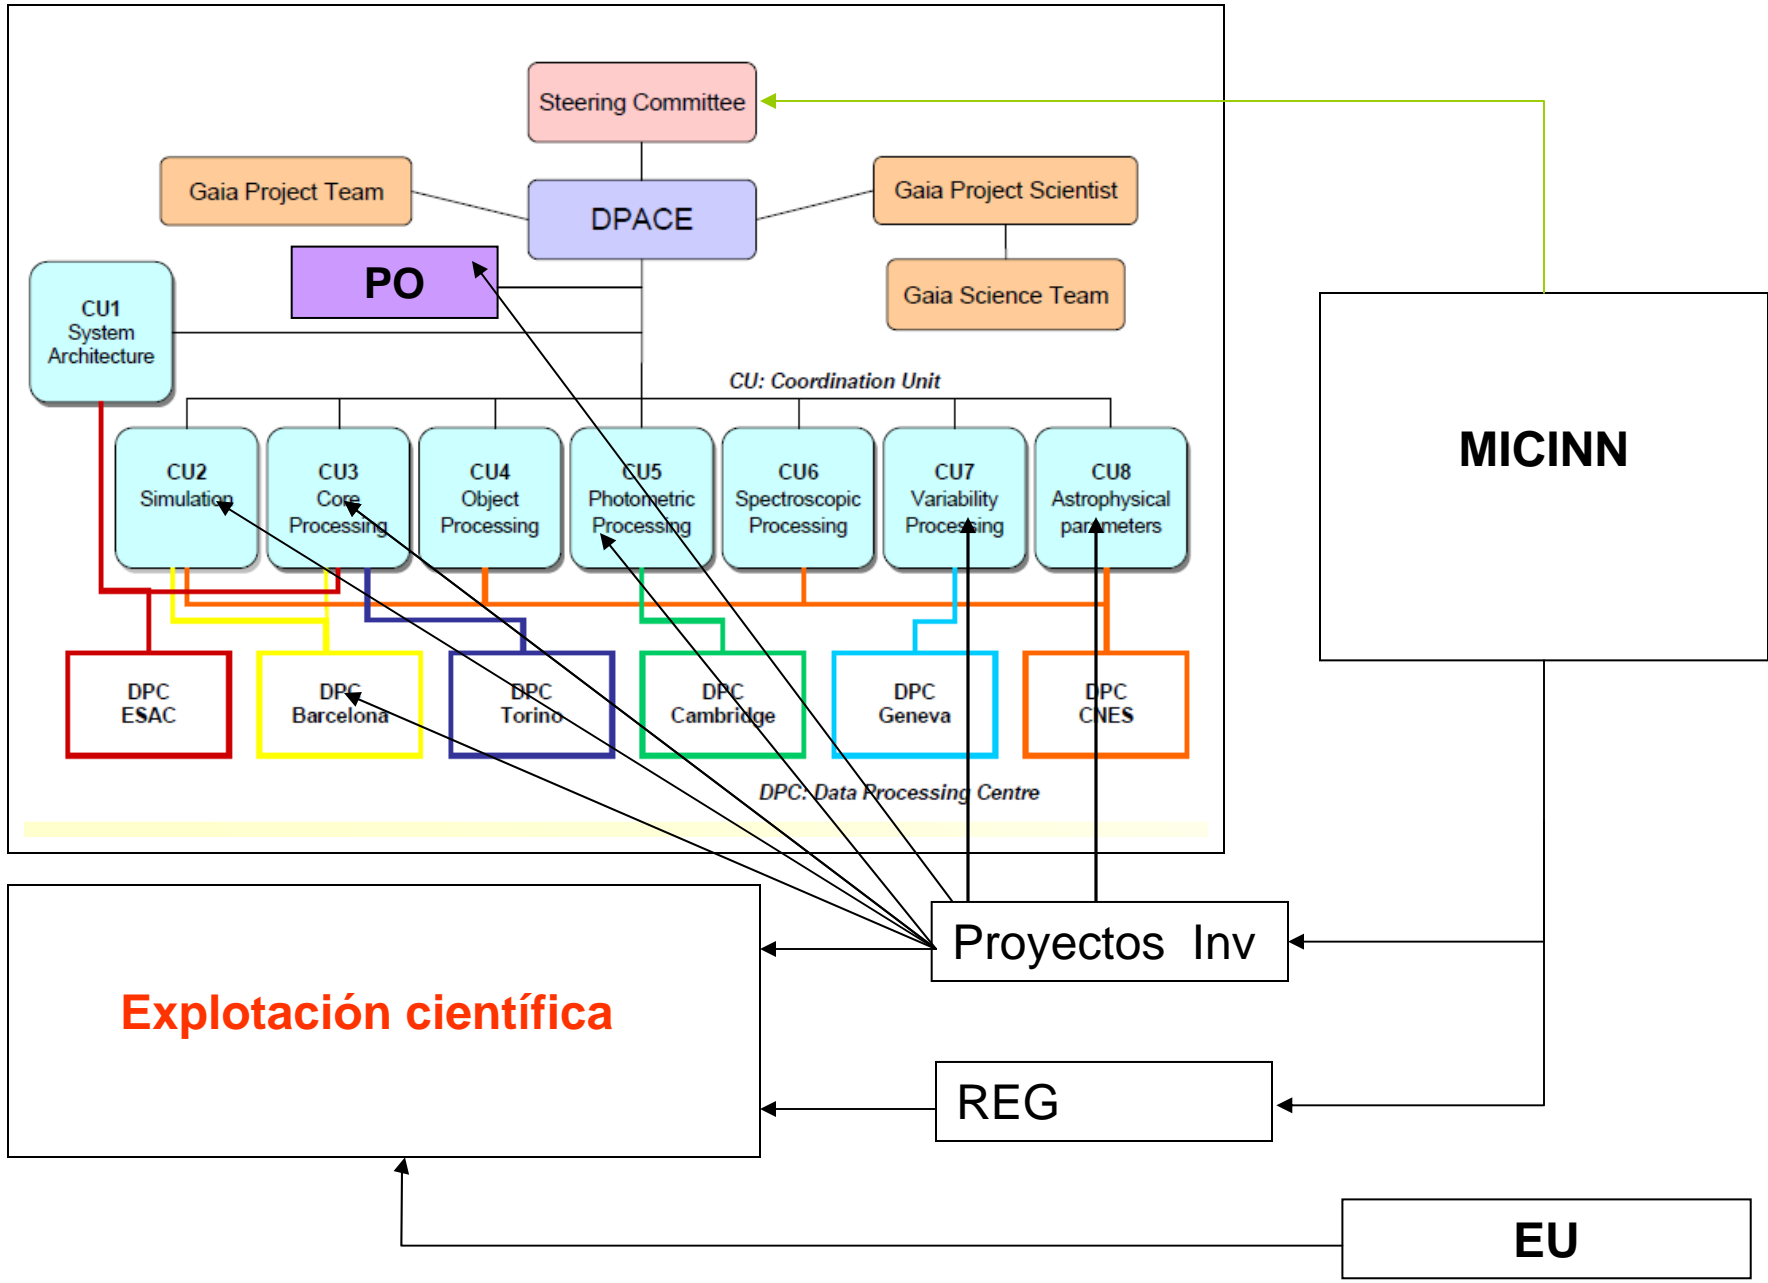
Steering Committee

Gaia Project Team

DPACE

Gaia Project Scientist

Gaia Science Team

PO

CU1 System Architecture

CU: Coordination Unit

CU2 Simulation

CU3 Core Processing

CU4 Object Processing

CU5 Photometric Processing

CU6 Spectroscopic Processing

CU7 Variability Processing

CU8 Astrophysical parameters

DPC ESAC

DPC Barcelona

DPC Torino

DPC Cambridge

DPC Geneva

DPC CNES

DPC: Data Processing Centre

MICINN

Proyectos Inv

Explotación científica

REG

EU